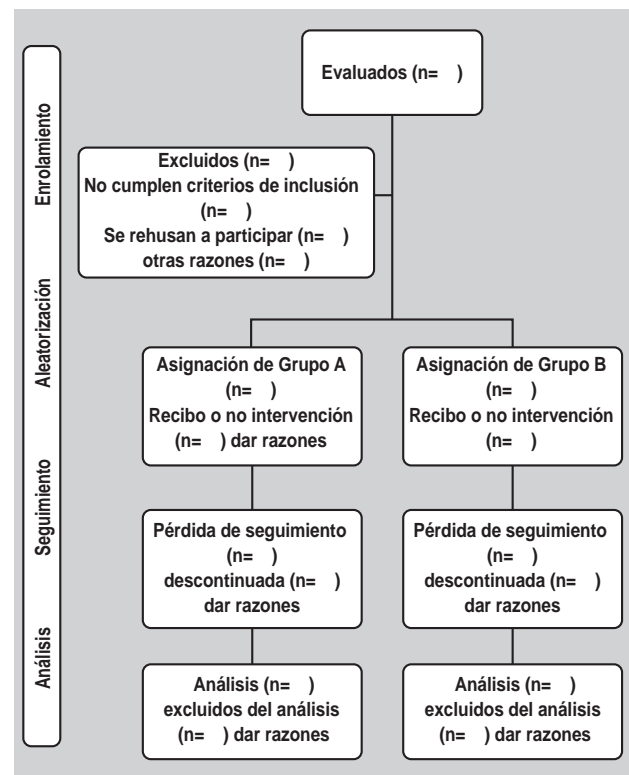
Enrolamiento

Evaluados (n= )

Excluidos (n= )
No cumplen criterios de inclusión (n= )
Se rehusan a participar (n= )
otras razones (n= )

Aleatorización

Asignación de Grupo A (n= )
Recibo o no intervención (n= ) dar razones

Asignación de Grupo B (n= )
Recibo o no intervención (n= )

Seguimiento

Pérdida de seguimiento (n= )
descontinuada (n= )
dar razones

Pérdida de seguimiento (n= )
descontinuada (n= )
dar razones

Análisis

Análisis (n= )
excluidos del análisis (n= ) dar razones

Análisis (n= )
excluidos del análisis (n= ) dar razones